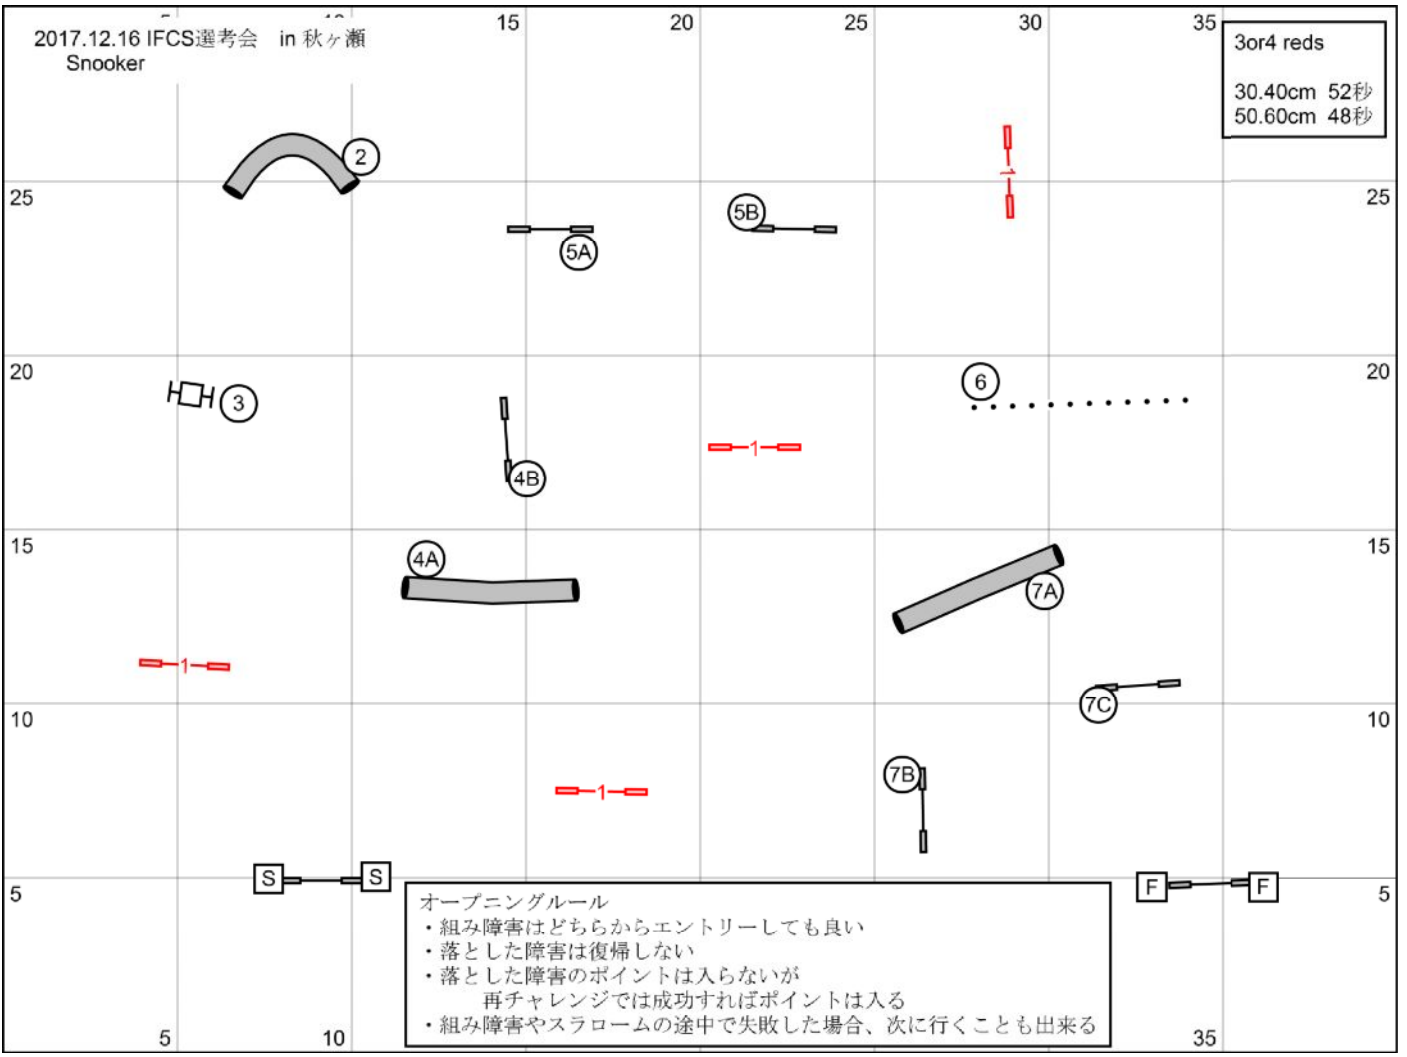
2017.12.16 IFCS選考会 in 秋ヶ瀬
Snooker

15 20 25 30 35

3or4 reds

30.40cm 52秒
50.60cm 48秒

2

25 25

5B

1

5A

20 20

3

6

1

4B

15 15

4A

7A

1

7C

10 10

7B

1

S S

F F

5 5

オープニングルール
・組み障害はどちらからエントリーしても良い
・落とした障害は復帰しない
・落とした障害のポイントは入らないが
再チャレンジでは成功すればポイントは入る
・組み障害やスラロームの途中で失敗した場合、次に行くことも出来る

5 10 35